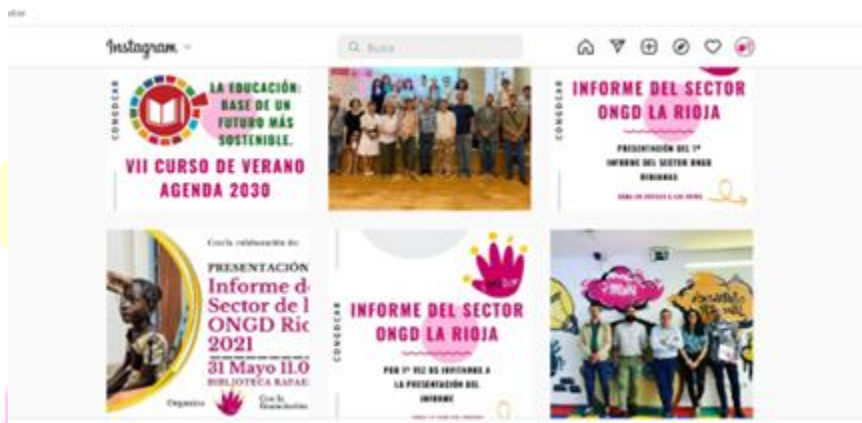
Instagram

Busca

CONGDCAR

LA EDUCACIÓN: BASE DE UN FUTURO MÁS SOSTENIBLE.

VII CURSO DE VERANO AGENDA 2030

CONGDCAR

INFORME DEL SECTOR ONGD LA RIOJA

PRESENTACIÓN DEL 1º INFORME DEL SECTOR ONGD RIOJANAS

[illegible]

Con la colaboración de:

PRESENTACIÓN

Informe d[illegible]

Sector de l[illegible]

ONGD Rio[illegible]

2021

31 Mayo 11.0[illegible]

BIBLIOTECA RAFAE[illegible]

Organiza

Con la financiación

CONGDCAR

INFORME DEL SECTOR ONGD LA RIOJA

POR 1ª VEZ OS INVITAMOS A LA PRESENTACIÓN DEL INFORME

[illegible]